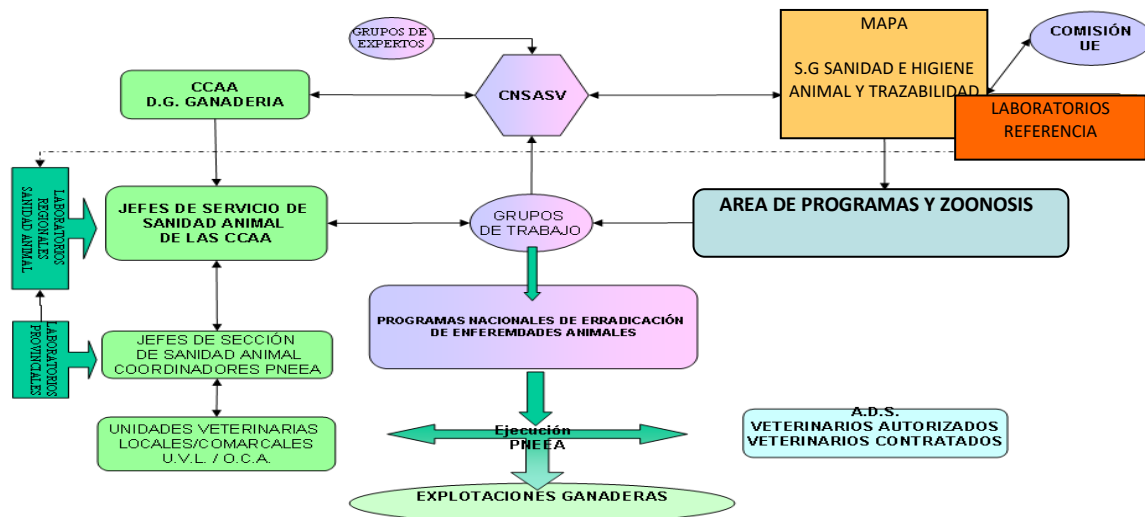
GRUPOS DE EXPERTOS

MAPA

S.G SANIDAD E HIGIENE ANIMAL Y TRAZABILIDAD

COMISIÓN UE

CCAA
D.G. GANADERIA

CNSASV

LABORATORIOS REFERENCIA

LABORATORIOS REGIONALES SANIDAD ANIMAL

JEFES DE SERVICIO DE SANIDAD ANIMAL DE LAS CCAA

GRUPOS DE TRABAJO

AREA DE PROGRAMAS Y ZOONOSIS

LABORATORIOS PROVINCIALES

JEFES DE SECCIÓN DE SANIDAD ANIMAL COORDINADORES PNEEA

PROGRAMAS NACIONALES DE ERRADICACIÓN DE ENFEREMDADES ANIMALES

UNIDADES VETERINARIAS LOCALES/COMARCALES U.V.L. / O.C.A.

Ejecución PNEEA

A.D.S.
VETERINARIOS AUTORIZADOS
VETERINARIOS CONTRATADOS

EXPLOTACIONES GANADERAS